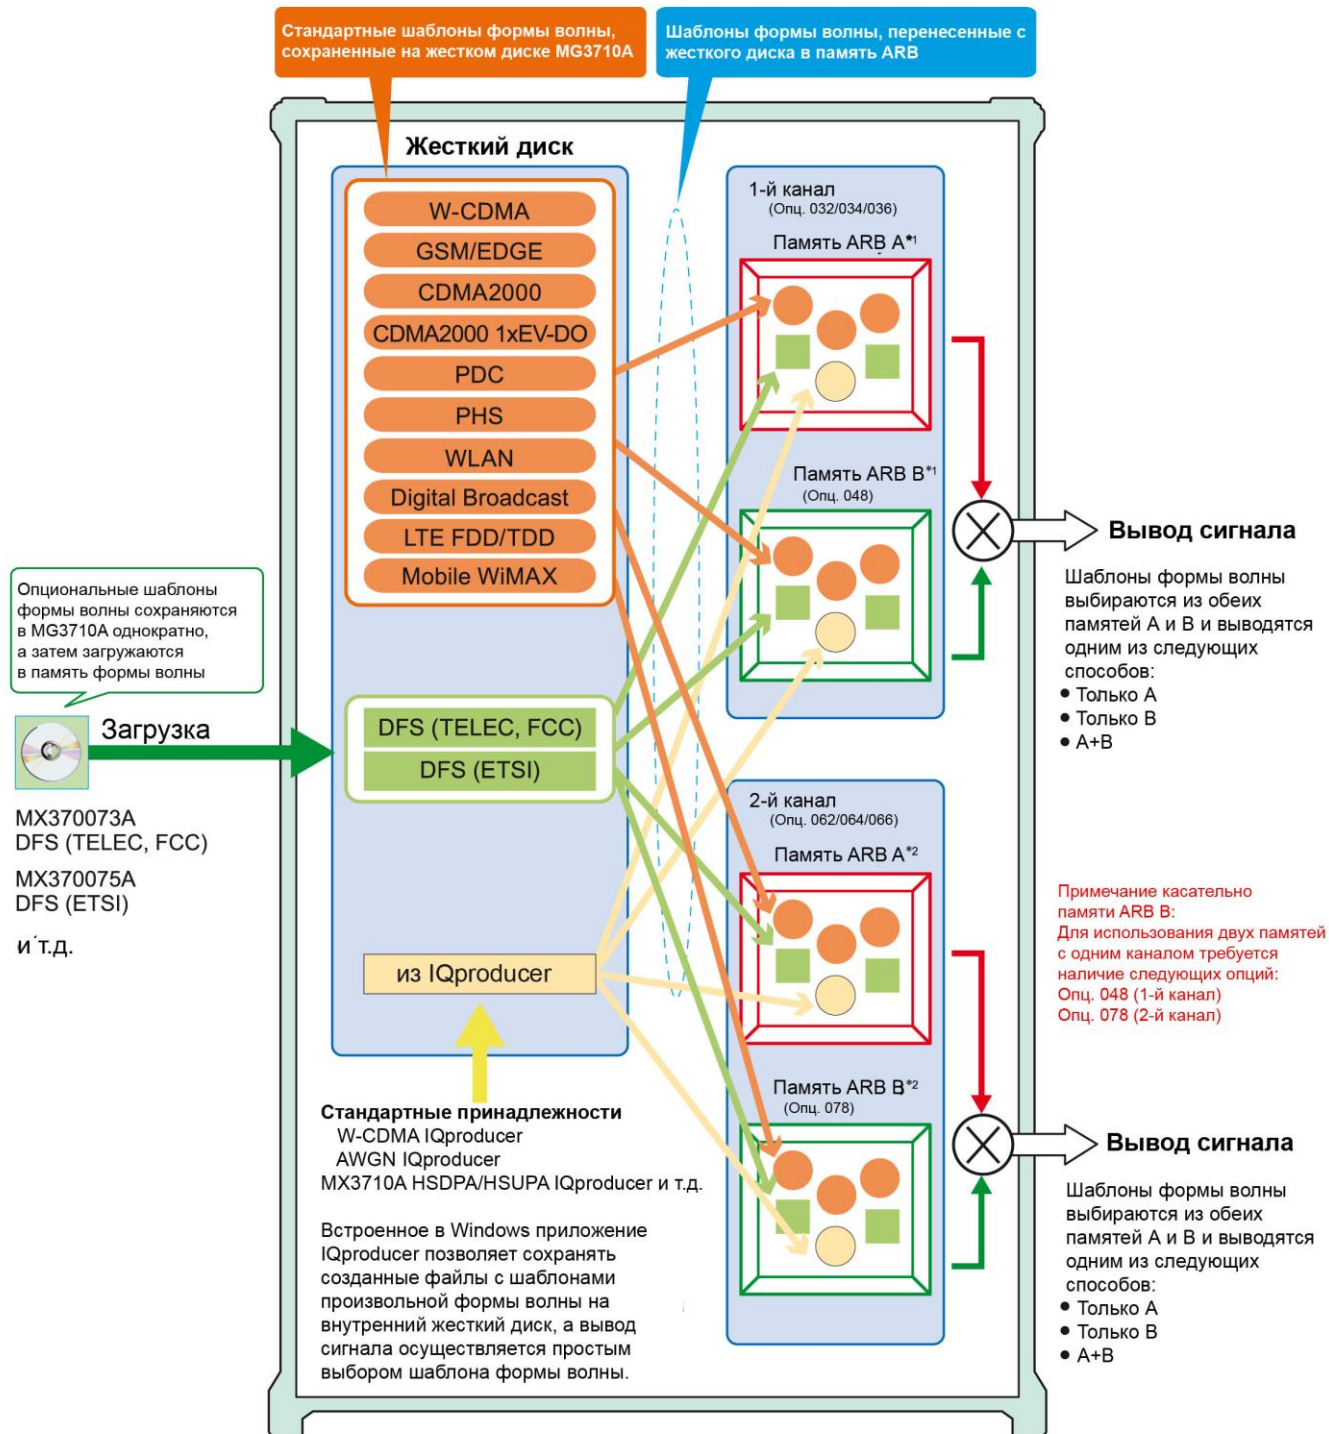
Стандартные шаблоны формы волны, сохраненные на жестком диске MG3710A

Шаблоны формы волны, перенесенные с жесткого диска в память ARB

Жесткий диск

W-CDMA
GSM/EDGE
CDMA2000
CDMA2000 1xEV-DO
PDC
PHS
WLAN
Digital Broadcast
LTE FDD/TDD
Mobile WiMAX

1-й канал
(Опц. 032/034/036)
Память ARB A$^{*1}$

Память ARB B$^{*1}$
(Опц. 048)

Вывод сигнала

Шаблоны формы волны выбираются из обеих памятей A и B и выводятся одним из следующих способов:
• Только A
• Только B
• A+B

Опциональные шаблоны формы волны сохраняются в MG3710A однократно, а затем загружаются в память формы волны

Загрузка

DFS (TELEC, FCC)
DFS (ETSI)

MX370073A
DFS (TELEC, FCC)

MX370075A
DFS (ETSI)

и т.д.

2-й канал
(Опц. 062/064/066)
Память ARB A$^{*2}$

Примечание касательно памяти ARB B:
Для использования двух памятей с одним каналом требуется наличие следующих опций:
Опц. 048 (1-й канал)
Опц. 078 (2-й канал)

из IQproducer

Память ARB B$^{*2}$
(Опц. 078)

Вывод сигнала

Шаблоны формы волны выбираются из обеих памятей A и B и выводятся одним из следующих способов:
• Только A
• Только B
• A+B

Стандартные принадлежности
W-CDMA IQproducer
AWGN IQproducer
MX3710A HSDPA/HSUPA IQproducer и т.д.

Встроенное в Windows приложение IQproducer позволяет сохранять созданные файлы с шаблонами произвольной формы волны на внутренний жесткий диск, а вывод сигнала осуществляется простым выбором шаблона формы волны.